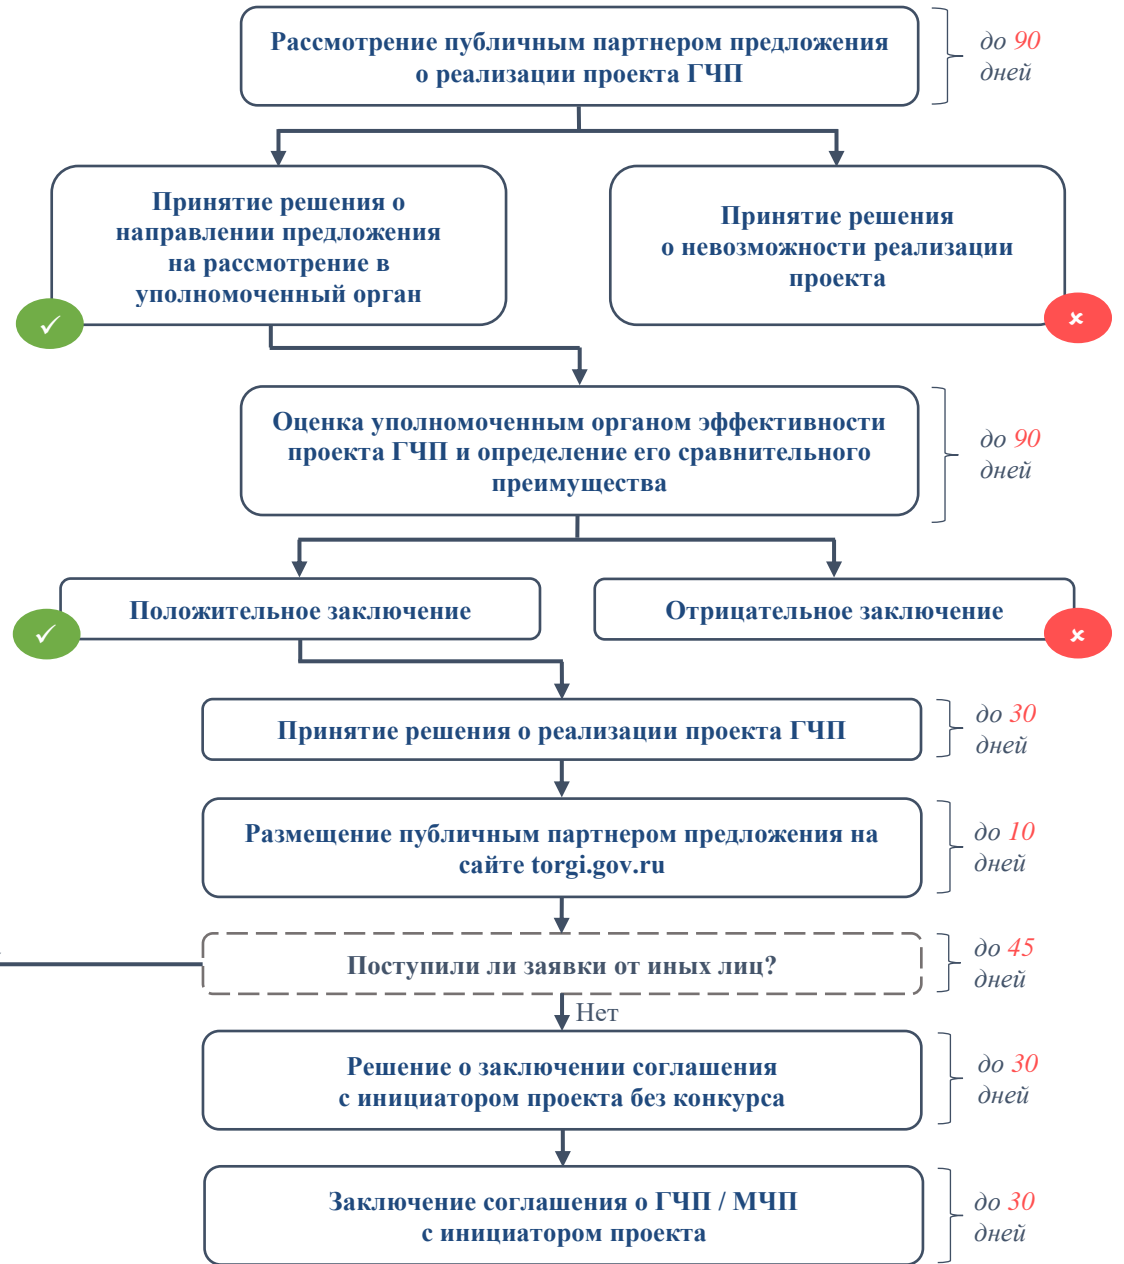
Рассмотрение публичным партнером предложения о реализации проекта ГЧП

до 90 дней

Принятие решения о направлении предложения на рассмотрение в уполномоченный орган

Принятие решения о невозможности реализации проекта

Оценка уполномоченным органом эффективности проекта ГЧП и определение его сравнительного преимущества

до 90 дней

Положительное заключение

Отрицательное заключение

Принятие решения о реализации проекта ГЧП

до 30 дней

Размещение публичным партнером предложения на сайте torgi.gov.ru

до 10 дней

Поступили ли заявки от иных лиц?

до 45 дней

Нет

Решение о заключении соглашения с инициатором проекта без конкурса

до 30 дней

Заключение соглашения о ГЧП / МЧП с инициатором проекта

до 30 дней